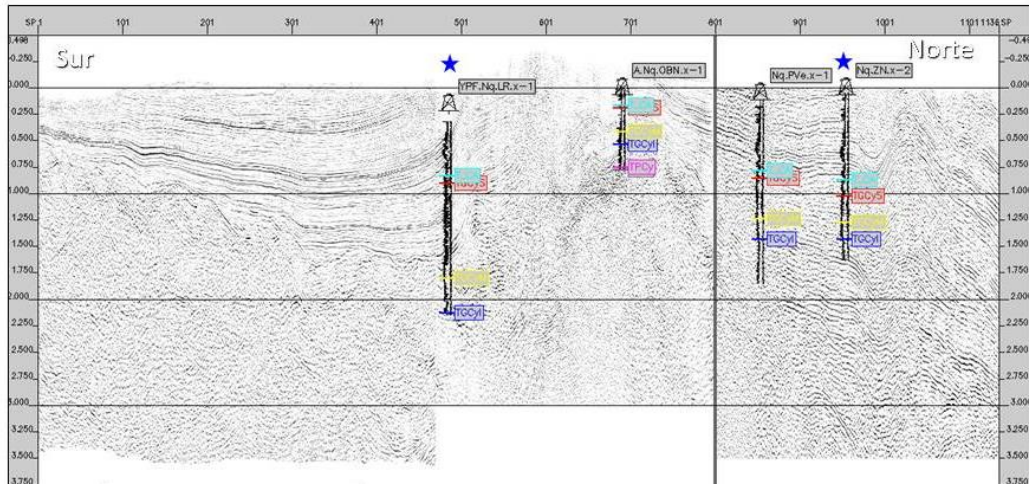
SP 1 101 201 301 401 501 601 701 801 901 1001 1101 1136 SP

Sur

Norte

YPF.Nq.LR.x-1

A.Nq.OBN.x-1

Nq.PVe.x-1

Nq.ZN.x-2

TGCyS

TGCyI

TGCyI

TPCy

TGCyS

TGCyI

TGCyS

TGCyI

-0.496
-0.250
0.000
0.250
0.500
0.750
1.000
1.250
1.500
1.750
2.000
2.250
2.500
2.750
3.000
3.250
3.500
3.750

-0.4
-0.250
0.000
0.250
0.500
0.750
1.000
1.250
1.500
1.750
2.000
2.250
2.500
2.750
3.000
3.250
3.500
3.750